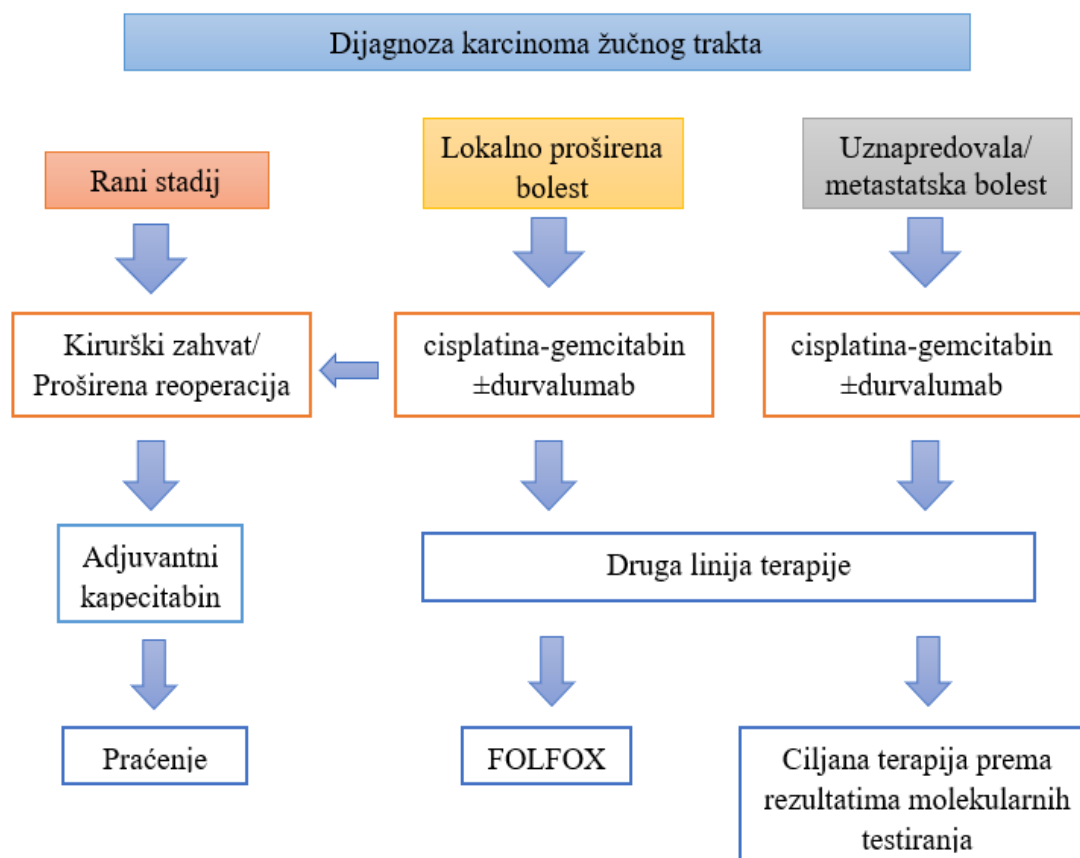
Dijagnoza karcinoma žučnog trakta

Rani stadij

Lokalno proširena bolest

Uznapredovala/ metastatska bolest

Kirurški zahvat/ Proširena reoperacija

cisplatina-gemcitabin ±durvalumab

cisplatina-gemcitabin ±durvalumab

Adjuvantni kapecitabin

Druga linija terapije

Praćenje

FOLFOX

Ciljana terapija prema rezultatima molekularnih testiranja